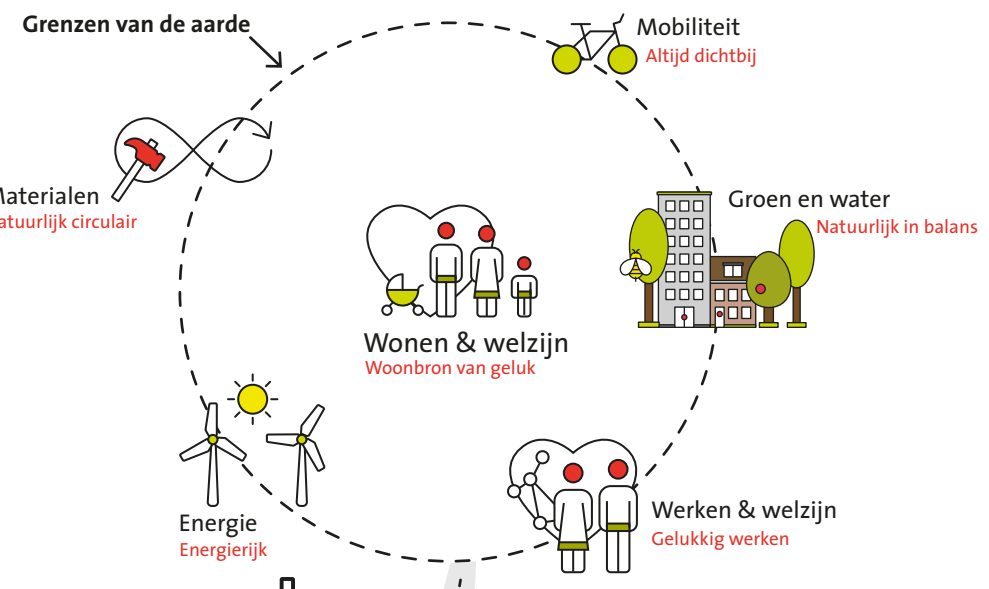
Grenzen van de aarde

Mobiliteit
Altijd dichtbij

Materialen
atuurlijk circulair

Groen en water
Natuurlijk in balans

Wonen & welzijn
Woonbron van geluk

Energie
Energierijk

Werken & welzijn
Gelukkig werken